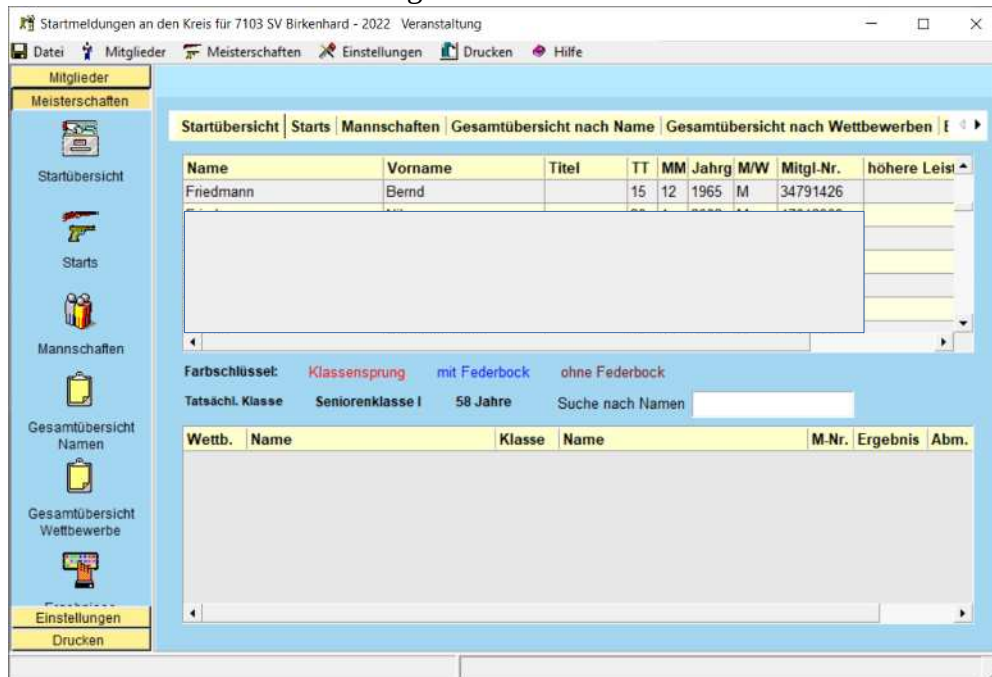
Startmeldungen an den Kreis für 7103 SV Birkenhard - 2022 Veranstaltung

Datei Mitglieder Meisterschaften Einstellungen Drucken Hilfe

Mitglieder
Meisterschaften

Startübersicht

Starts

Mannschaften

Gesamtübersicht Namen

Gesamtübersicht Wettbewerbe

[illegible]

Einstellungen
Drucken

Startübersicht | Starts | Mannschaften | Gesamtübersicht nach Name | Gesamtübersicht nach Wettbewerben | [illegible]

| Name | Vorname | Titel | TT | MM | Jahrg | M/W | Mitgl-Nr. | höhere Leist |
|---|---|---|---|---|---|---|---|---|
| Friedmann | Bernd | | 15 | 12 | 1965 | M | 34791426 | |

Farbschlüssel: Klassensprung mit Federbock ohne Federbock

Tatsächl. Klasse Seniorenklasse I 58 Jahre Suche nach Namen

| Wettb. | Name | Klasse | Name | M-Nr. | Ergebnis | Abm. |
|---|---|---|---|---|---|---|